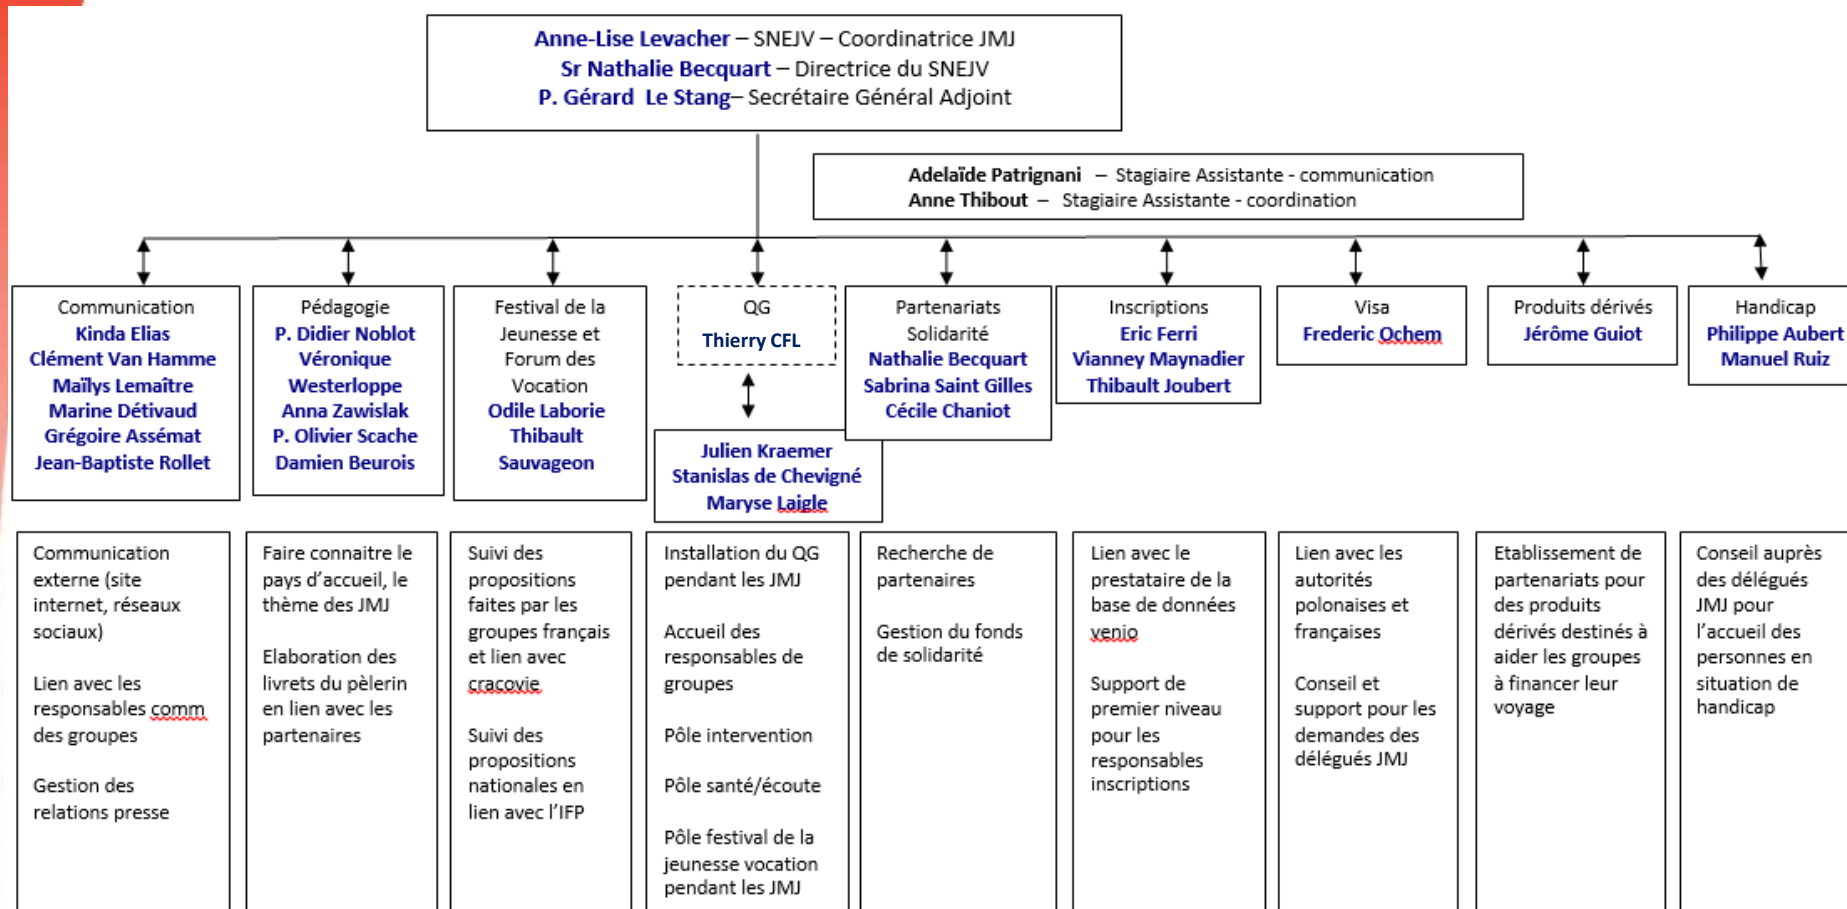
Anne-Lise Levacher – SNEJV – Coordinatrice JMJ
Sr Nathalie Becquart – Directrice du SNEJV
P. Gérard Le Stang– Secrétaire Général Adjoint

Adelaïde Patrignani – Stagiaire Assistante - communication
Anne Thibout – Stagiaire Assistante - coordination

Communication
Kinda Elias
Clément Van Hamme
Maïlys Lemaître
Marine Détivaud
Grégoire Assémat
Jean-Baptiste Rollet

Pédagogie
P. Didier Noblot
Véronique Westerloppe
Anna Zawislak
P. Olivier Scache
Damien Beurois

Festival de la Jeunesse et Forum des Vocation
Odile Laborie
Thibault Sauvageon

QG
Thierry CFL

Julien Kraemer
Stanislas de Chevigné
Maryse Laigle

Partenariats Solidarité
Nathalie Becquart
Sabrina Saint Gilles
Cécile Chaniot

Inscriptions
Eric Ferri
Vianney Maynadier
Thibault Joubert

Visa
Frederic Ochem

Produits dérivés
Jérôme Guiot

Handicap
Philippe Aubert
Manuel Ruiz

Communication externe (site internet, réseaux sociaux)

Lien avec les responsables comm des groupes

Gestion des relations presse

Faire connaitre le pays d'accueil, le thème des JMJ

Elaboration des livrets du pèlerin en lien avec les partenaires

Suivi des propositions faites par les groupes français et lien avec cracovie

Suivi des propositions nationales en lien avec l'IFP

Installation du QG pendant les JMJ

Accueil des responsables de groupes

Pôle intervention

Pôle santé/écoute

Pôle festival de la jeunesse vocation pendant les JMJ

Recherche de partenaires

Gestion du fonds de solidarité

Lien avec le prestataire de la base de données venio

Support de premier niveau pour les responsables inscriptions

Lien avec les autorités polonaises et françaises

Conseil et support pour les demandes des délégués JMJ

Etablissement de partenariats pour des produits dérivés destinés à aider les groupes à financer leur voyage

Conseil auprès des délégués JMJ pour l'accueil des personnes en situation de handicap